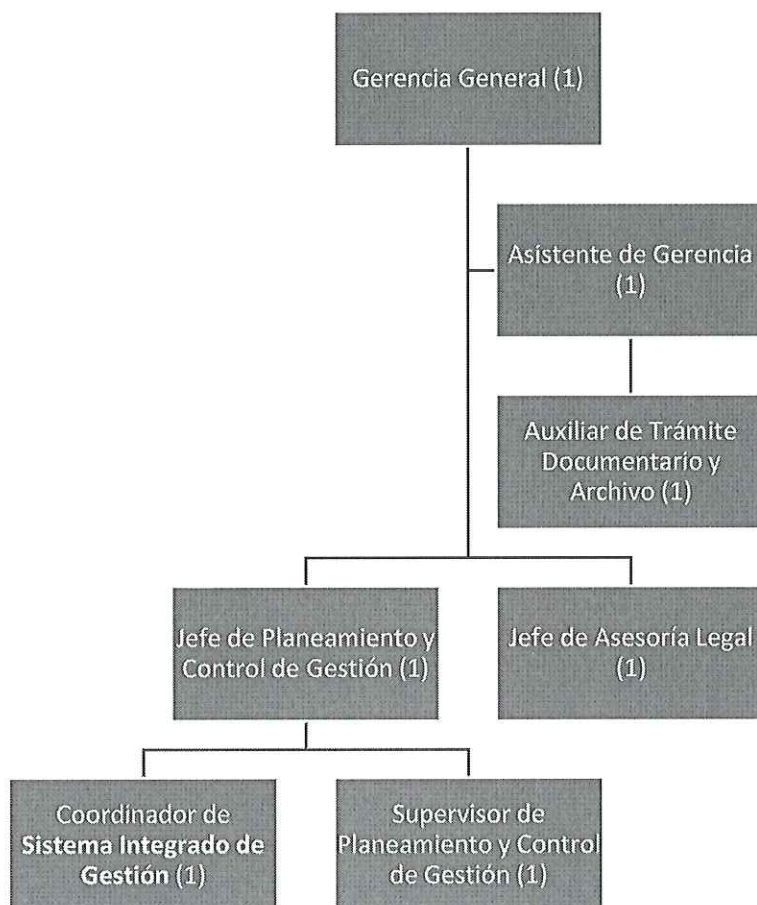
Gerencia General (1)

Asistente de Gerencia (1)

Auxiliar de Trámite Documentario y Archivo (1)

Jefe de Planeamiento y Control de Gestión (1)

Jefe de Asesoría Legal (1)

Coordinador de **Sistema Integrado de Gestión** (1)

Supervisor de Planeamiento y Control de Gestión (1)